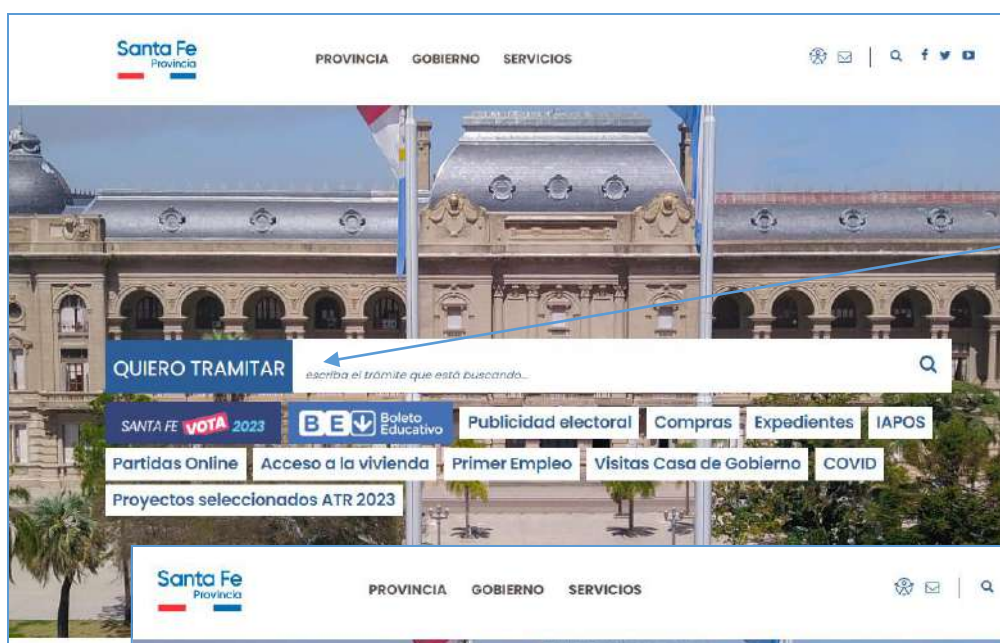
Santa Fe
Provincia

PROVINCIA GOBIERNO SERVICIOS

QUIERO TRAMITAR escriba el trámite que está buscando...

SANTA FE VOTA 2023

B E Boleto Educativo

Publicidad electoral

Compras

Expedientes

IAPOS

Partidas Online

Acceso a la vivienda

Primer Empleo

Visitas Casa de Gobierno

COVID

Proyectos seleccionados ATR 2023

Santa Fe
Provincia

PROVINCIA GOBIERNO SERVICIOS